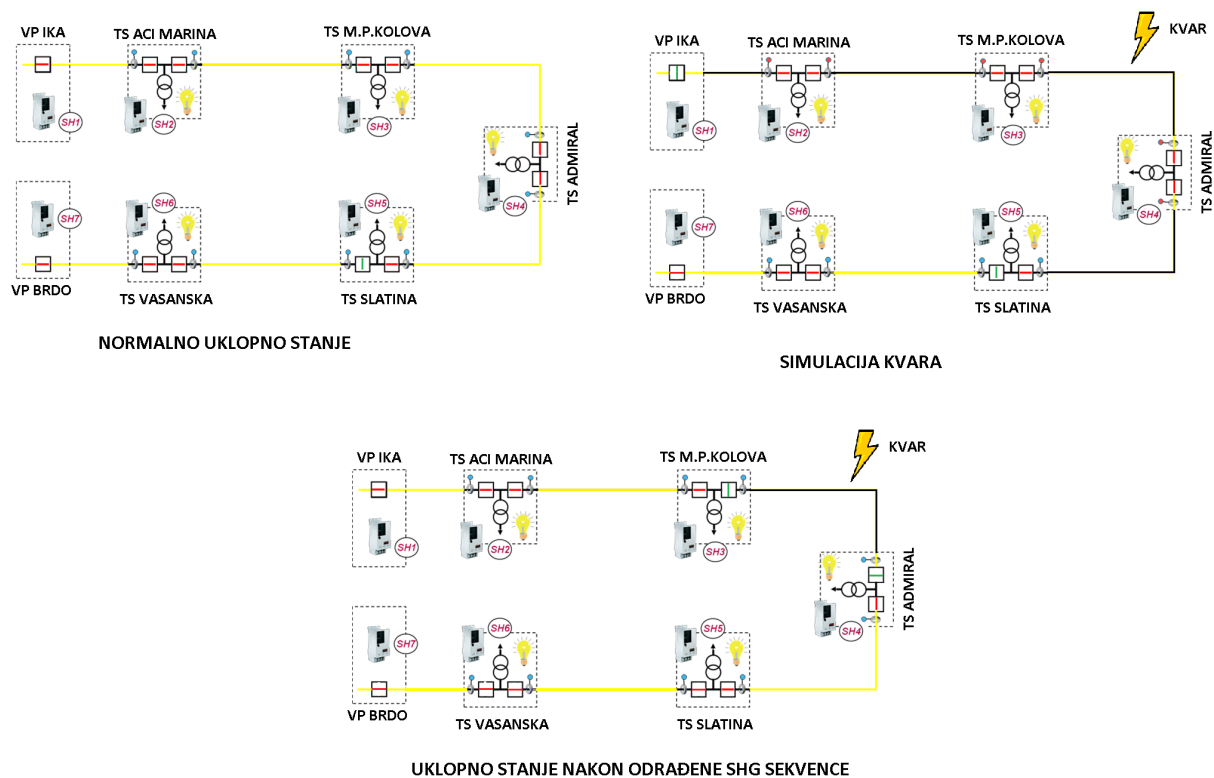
VP IKA
TS ACI MARINA
TS M.P.KOLOVA
SH1
SH2
SH3
TS ADMIRAL
SH4
SH7
SH6
SH5
VP BRDO
TS VASANSKA
TS SLATINA

NORMALNO UKLOPNO STANJE

KVAR
VP IKA
TS ACI MARINA
TS M.P.KOLOVA
SH1
SH2
SH3
TS ADMIRAL
SH4
SH7
SH6
SH5
VP BRDO
TS VASANSKA
TS SLATINA

SIMULACIJA KVARA

KVAR
VP IKA
TS ACI MARINA
TS M.P.KOLOVA
SH1
SH2
SH3
TS ADMIRAL
SH4
SH7
SH6
SH5
VP BRDO
TS VASANSKA
TS SLATINA

UKLOPNO STANJE NAKON ODRAĐENE SHG SEKVENCE